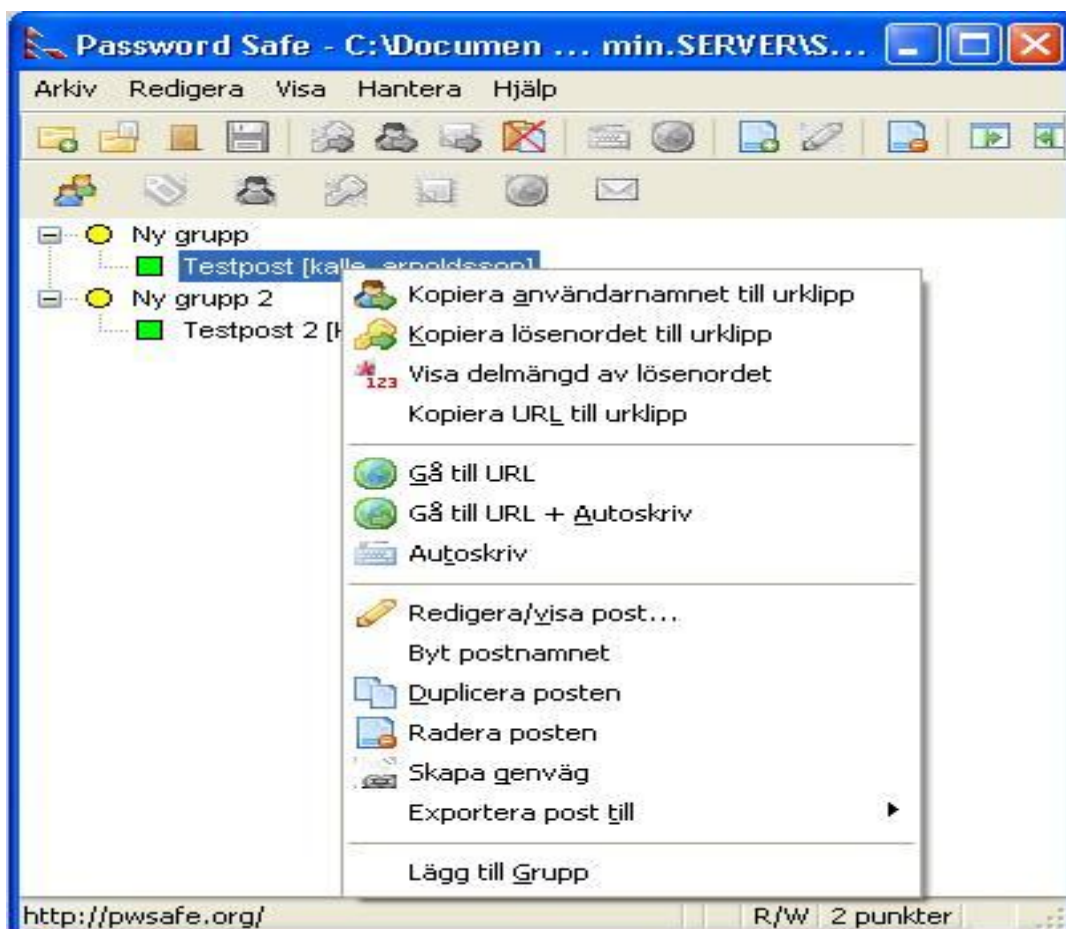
Password Safe - C:\Documen ... min.SERVER\S...

Arkiv Redigera Visa Hantera Hjälp

Ny grupp
Testpost [kalle_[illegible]]
Ny grupp 2
Testpost 2 [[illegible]

Kopiera användarnamnet till urklipp
Kopiera lösenordet till urklipp
Visa delmängd av lösenordet
Kopiera URL till urklipp
Gå till URL
Gå till URL + Autoskriv
Autoskriv
Redigera/visa post...
Byt postnamnet
Duplicera posten
Radera posten
Skapa genväg
Exportera post till
Lägg till Grupp

http://pwsafe.org/ R/W 2 punkter